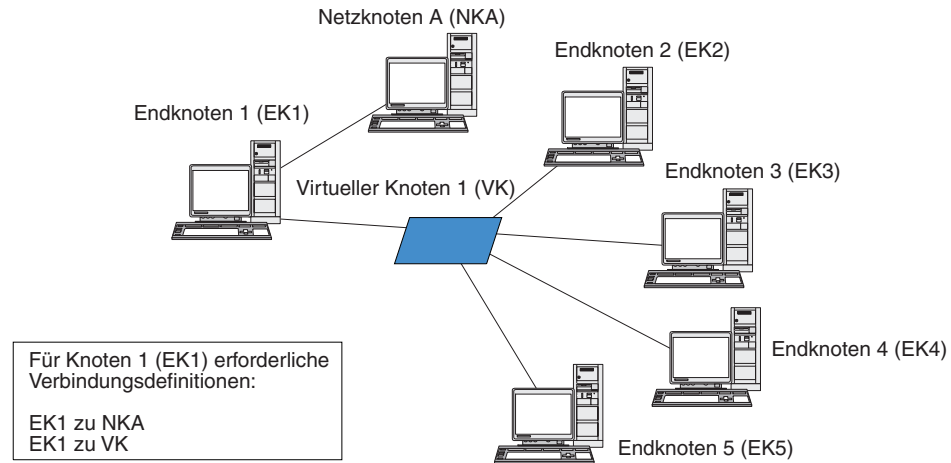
Netzknoten A (NKA)

Endknoten 2 (EK2)

Endknoten 1 (EK1)

Virtueller Knoten 1 (VK)

Endknoten 3 (EK3)

Endknoten 4 (EK4)

Endknoten 5 (EK5)

Für Knoten 1 (EK1) erforderliche Verbindungsdefinitionen:

EK1 zu NKA
EK1 zu VK